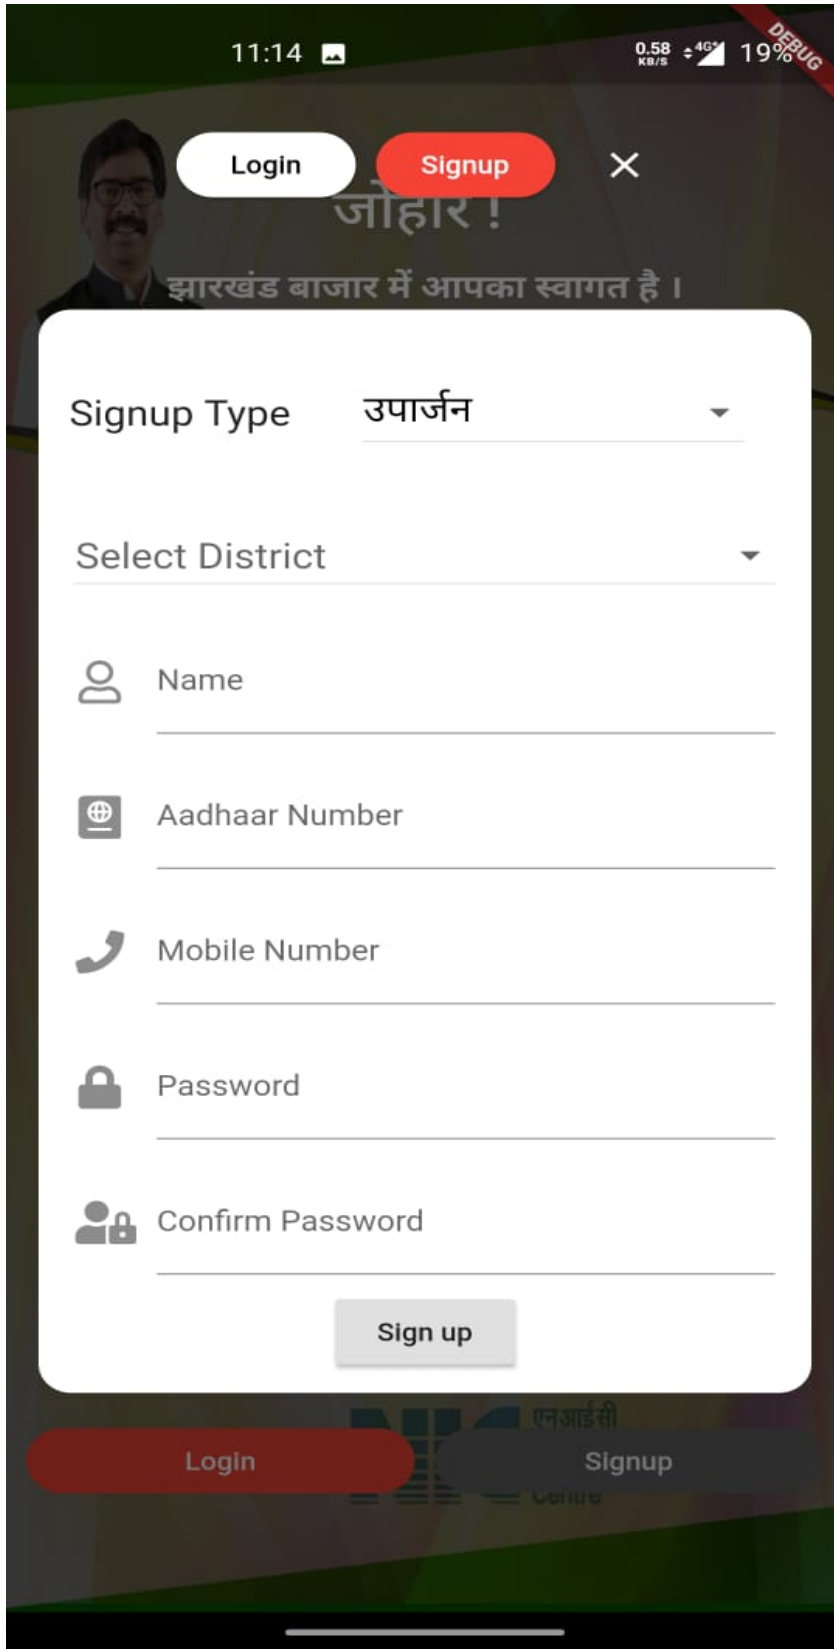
11:14 0.58 KB/S 4G 19% DEBUG

Login Signup ✕

जोहार !

झारखंड बाजार में आपका स्वागत है ।

Signup Type उपार्जन

Select District

Name

Aadhaar Number

Mobile Number

Password

Confirm Password

Sign up

एनआईसी

Centre

Login

Signup